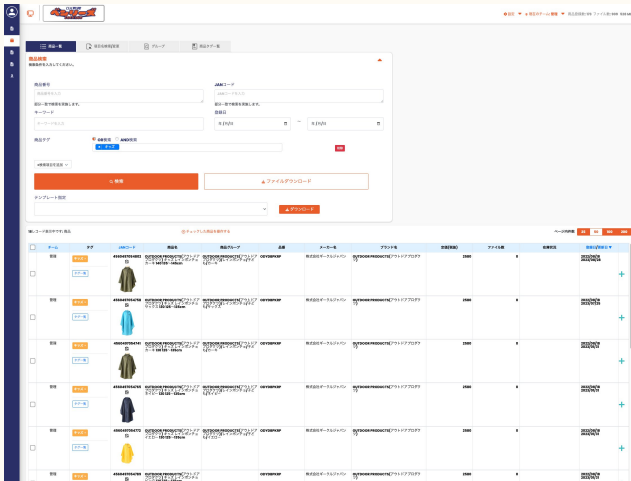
商品一覧

商品検索

商品番号

JANコード

キーワード

登録日

〜

商品タグ

検索

ファイルダウンロード

テンプレート指定

ダウンロード

ページ内件数

20

50

100

200

チーム

タグ

JANコード

商品名

商品グループ

品番

メーカー名

ブランド名

定価(税抜)

ファイル数

在庫状況

登録日

管理

OUTDOOR PRODUCTS

株式会社ザーダルジャパン

2500

0

管理

OUTDOOR PRODUCTS

株式会社ザーダルジャパン

2500

0

管理

OUTDOOR PRODUCTS

株式会社ザーダルジャパン

2500

0

管理

OUTDOOR PRODUCTS

株式会社ザーダルジャパン

2500

0

管理

OUTDOOR PRODUCTS

株式会社ザーダルジャパン

2500

0